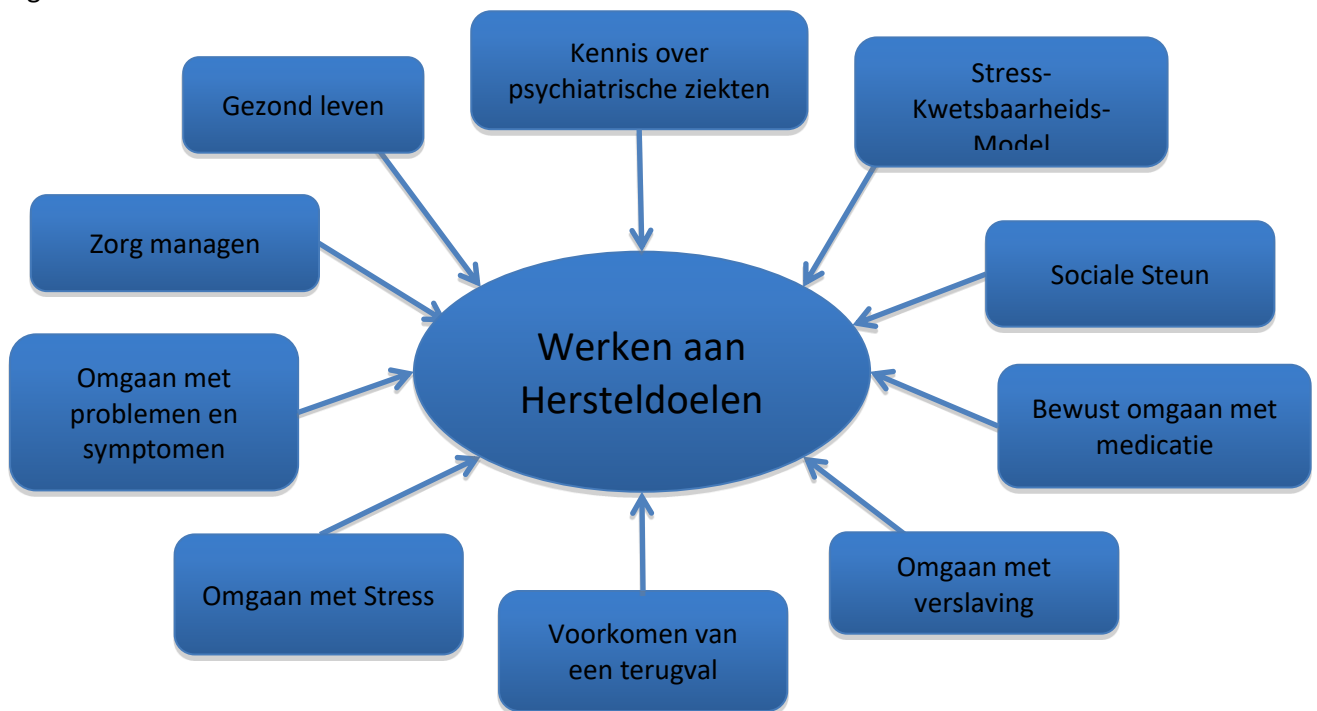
Gezond leven

Kennis over psychiatrische ziekten

Stress-Kwetsbaarheids-Model

Zorg managen

Sociale Steun

Werken aan Hersteldoelen

Omgaan met problemen en symptomen

Bewust omgaan met medicatie

Omgaan met Stress

Voorkomen van een terugval

Omgaan met verslaving